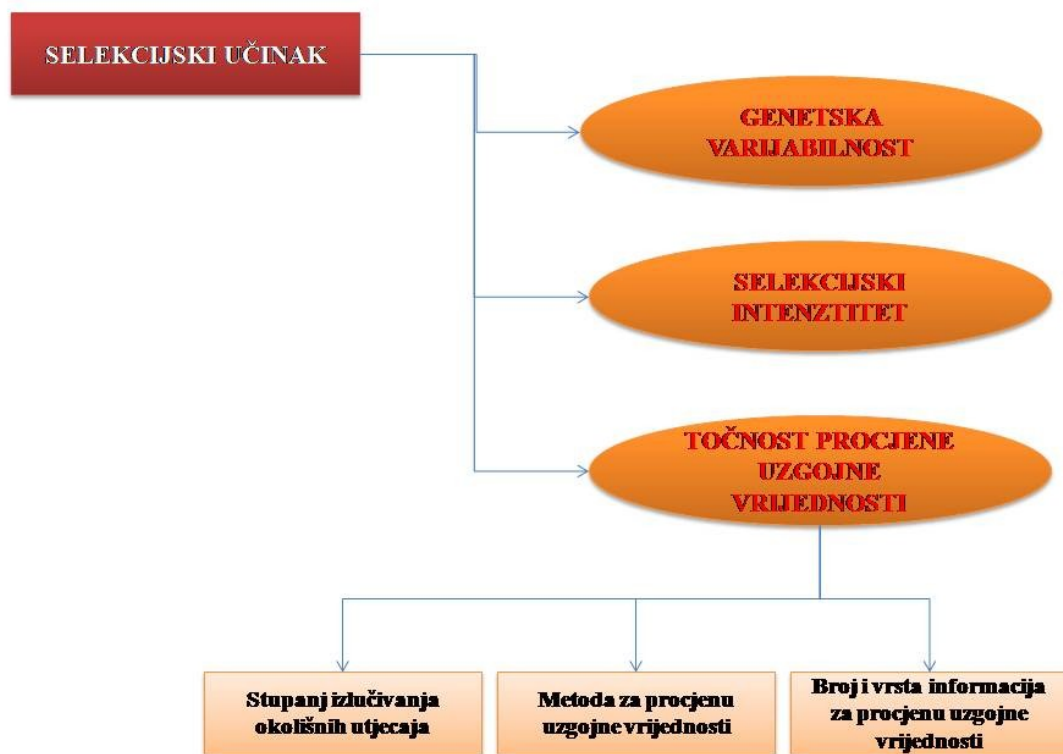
SELEKCIJSKI UČINAK

GENETSKA VARIJABILNOST

SELEKCIJSKI INTENZITET

TOČNOST PROCJENE UZGOJNE VRIJEDNOSTI

Stupanj izlučivanja okolišnih utjecaja

Metoda za procjenu uzgojne vrijednosti

Broj i vrsta informacija za procjenu uzgojne vrijednosti